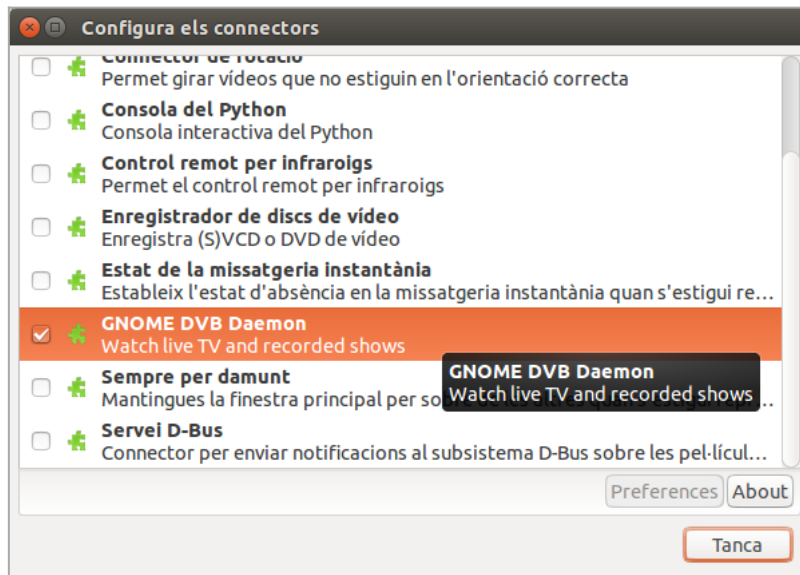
Configura els connectors

Connector de rotació
Permet girar vídeos que no estiguin en l'orientació correcta

Consola del Python
Consola interactiva del Python

Control remot per infraroigs
Permet el control remot per infraroigs

Enregistrador de discs de vídeo
Enregistra (S)VCD o DVD de vídeo

Estat de la missatgeria instantània
Estableix l'estat d'absència en la missatgeria instantània quan s'estigui re…

GNOME DVB Daemon
Watch live TV and recorded shows

Sempre per damunt
Mantingues la finestra principal per so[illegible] …

GNOME DVB Daemon
Watch live TV and recorded shows

Servei D-Bus
Connector per enviar notificacions al subsistema D-Bus sobre les pel·lícul…

Preferences
About

Tanca